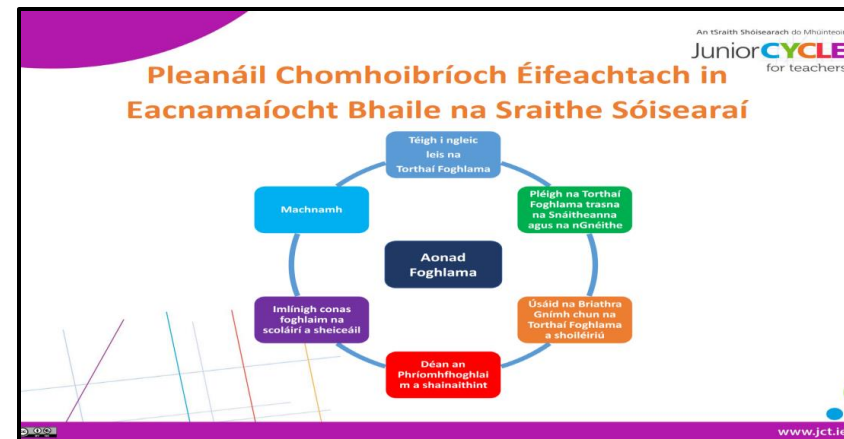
An tSraith Shóisearach do Mhúinteoi

JuniorCYCLE
for teachers

Pleanáil Chomhoibríoch Éifeachtach in Eacnamaíocht Bhaile na Sraithe Sóisearaí

Téigh i ngleic leis na Torthaí Foghlama

Pléigh na Torthaí Foghlama trasna na Snáitheanna agus na nGnéithe

Úsáid na Briathra Gnímh chun na Torthaí Foghlama a shoiléiriú

Déan an Phríomhfhoghlaim a shainaithint

Imlínigh conas foghlaim na scoláirí a sheiceáil

Machnamh

Aonad Foghlama

www.jct.ie